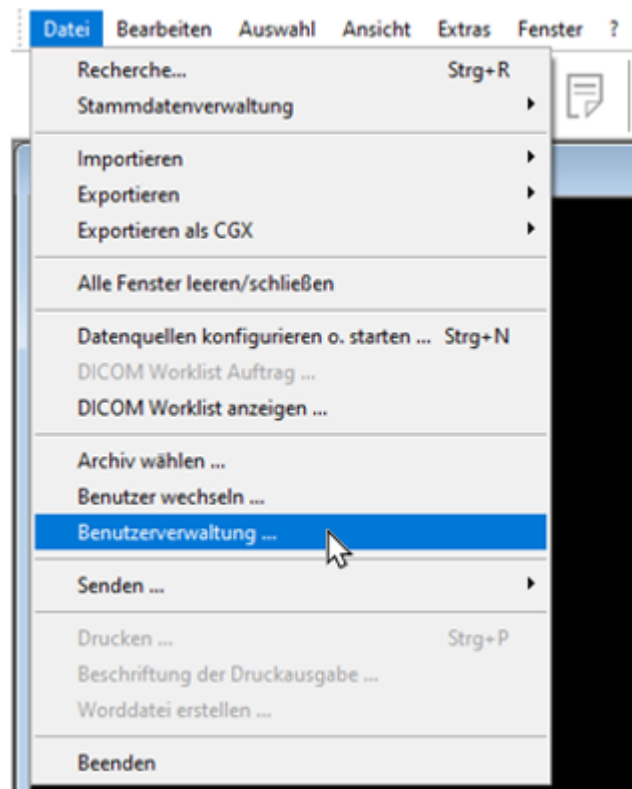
Datei Bearbeiten Auswahl Ansicht Extras Fenster ?

Recherche... Strg+R
Stammdatenverwaltung

Importieren
Exportieren
Exportieren als CGX

Alle Fenster leeren/schließen

Datenquellen konfigurieren o. starten ... Strg+N
DICOM Worklist Auftrag ...
DICOM Worklist anzeigen ...

Archiv wählen ...
Benutzer wechseln ...
Benutzerverwaltung ...

Senden ...

Drucken ... Strg+P
Beschriftung der Druckausgabe ...
Worddatei erstellen ...

Beenden